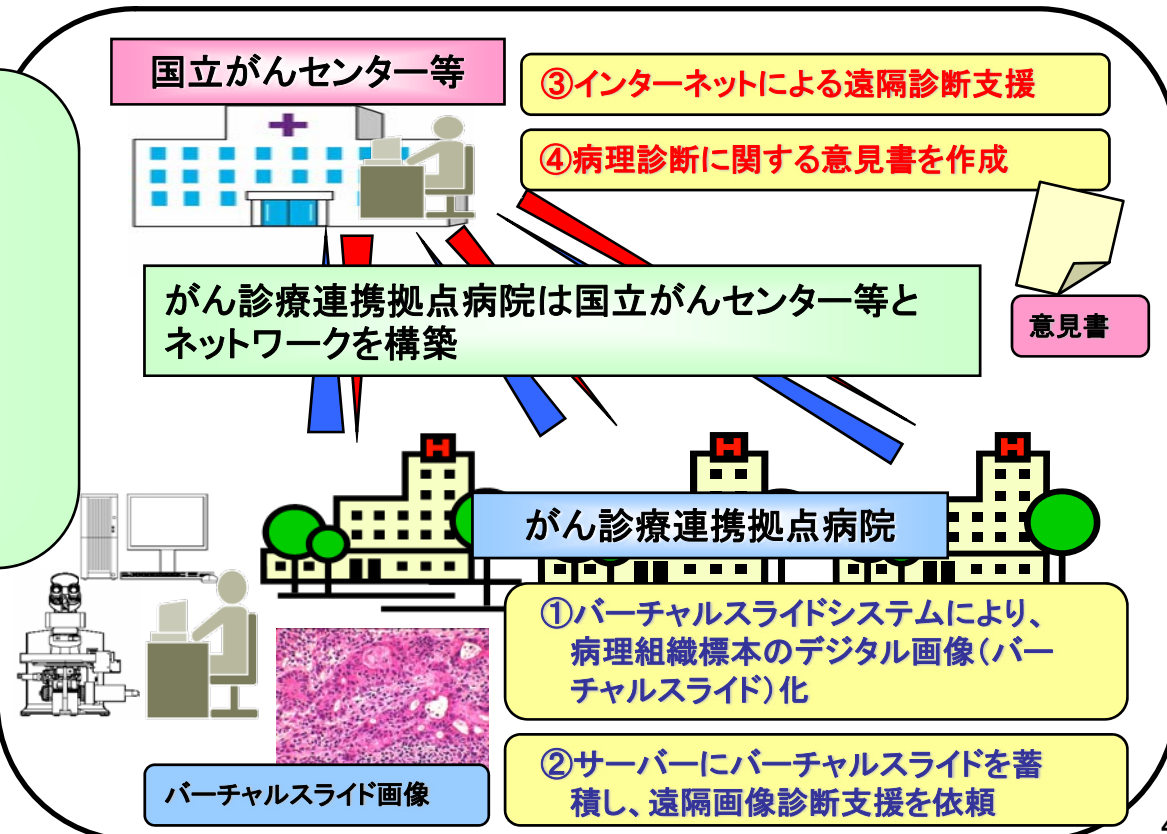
国立がんセンター等

③インターネットによる遠隔診断支援

④病理診断に関する意見書を作成

がん診療連携拠点病院は国立がんセンター等とネットワークを構築

意見書

がん診療連携拠点病院

①バーチャルスライドシステムにより、病理組織標本のデジタル画像(バーチャルスライド)化

②サーバーにバーチャルスライドを蓄積し、遠隔画像診断支援を依頼

バーチャルスライド画像